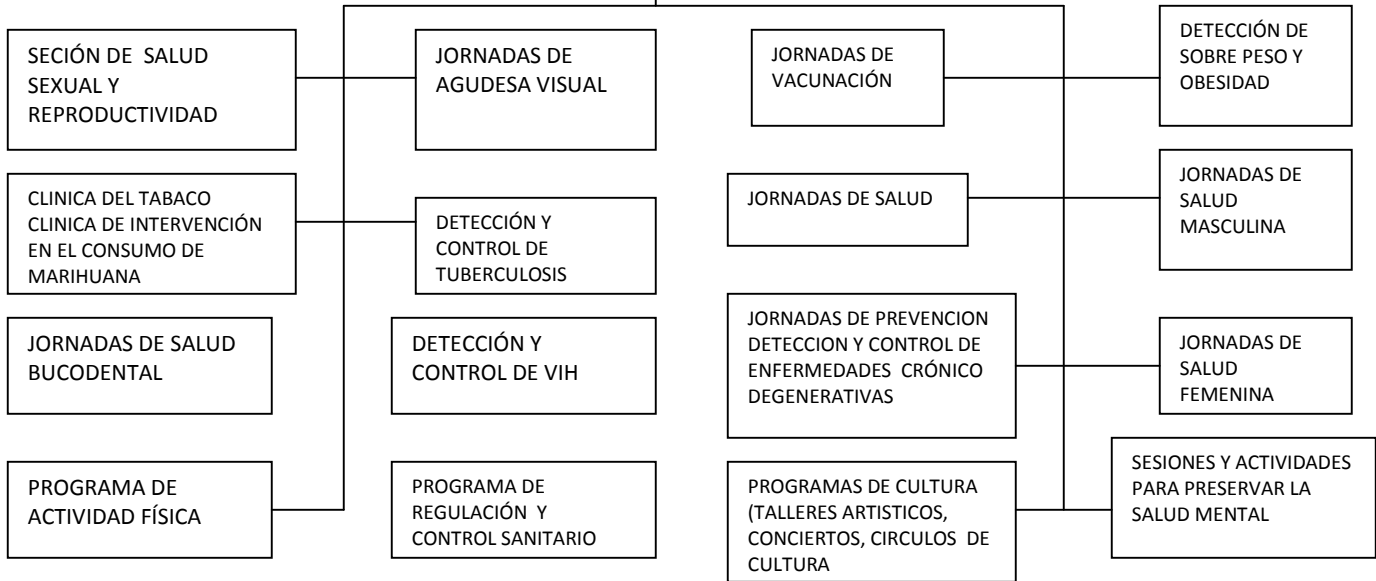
SECIÓN DE SALUD SEXUAL Y REPRODUCTIVIDAD

JORNADAS DE AGUDESA VISUAL

JORNADAS DE VACUNACIÓN

DETECCIÓN DE SOBRE PESO Y OBESIDAD

CLINICA DEL TABACO CLINICA DE INTERVENCIÓN EN EL CONSUMO DE MARIHUANA

DETECCIÓN Y CONTROL DE TUBERCULOSIS

JORNADAS DE SALUD

JORNADAS DE SALUD MASCULINA

JORNADAS DE SALUD BUCODENTAL

DETECCIÓN Y CONTROL DE VIH

JORNADAS DE PREVENCION DETECCION Y CONTROL DE ENFERMEDADES CRÓNICO DEGENERATIVAS

JORNADAS DE SALUD FEMENINA

PROGRAMA DE ACTIVIDAD FÍSICA

PROGRAMA DE REGULACIÓN Y CONTROL SANITARIO

PROGRAMAS DE CULTURA (TALLERES ARTISTICOS, CONCIERTOS, CIRCULOS DE CULTURA

SESIONES Y ACTIVIDADES PARA PRESERVAR LA SALUD MENTAL